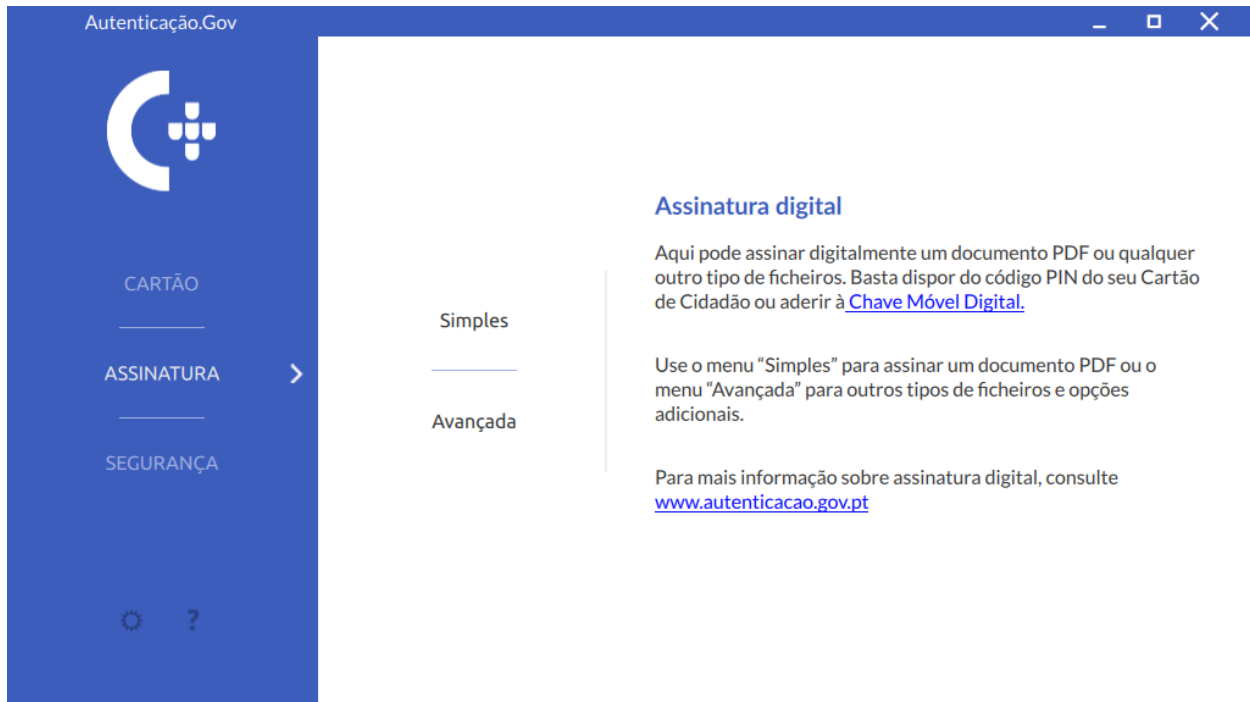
Autenticação.Gov

CARTÃO

ASSINATURA

SEGURANÇA

?

Simples

Avançada

Assinatura digital

Aqui pode assinar digitalmente um documento PDF ou qualquer outro tipo de ficheiros. Basta dispor do código PIN do seu Cartão de Cidadão ou aderir à Chave Móvel Digital.

Use o menu "Simples" para assinar um documento PDF ou o menu "Avançada" para outros tipos de ficheiros e opções adicionais.

Para mais informação sobre assinatura digital, consulte www.autenticacao.gov.pt